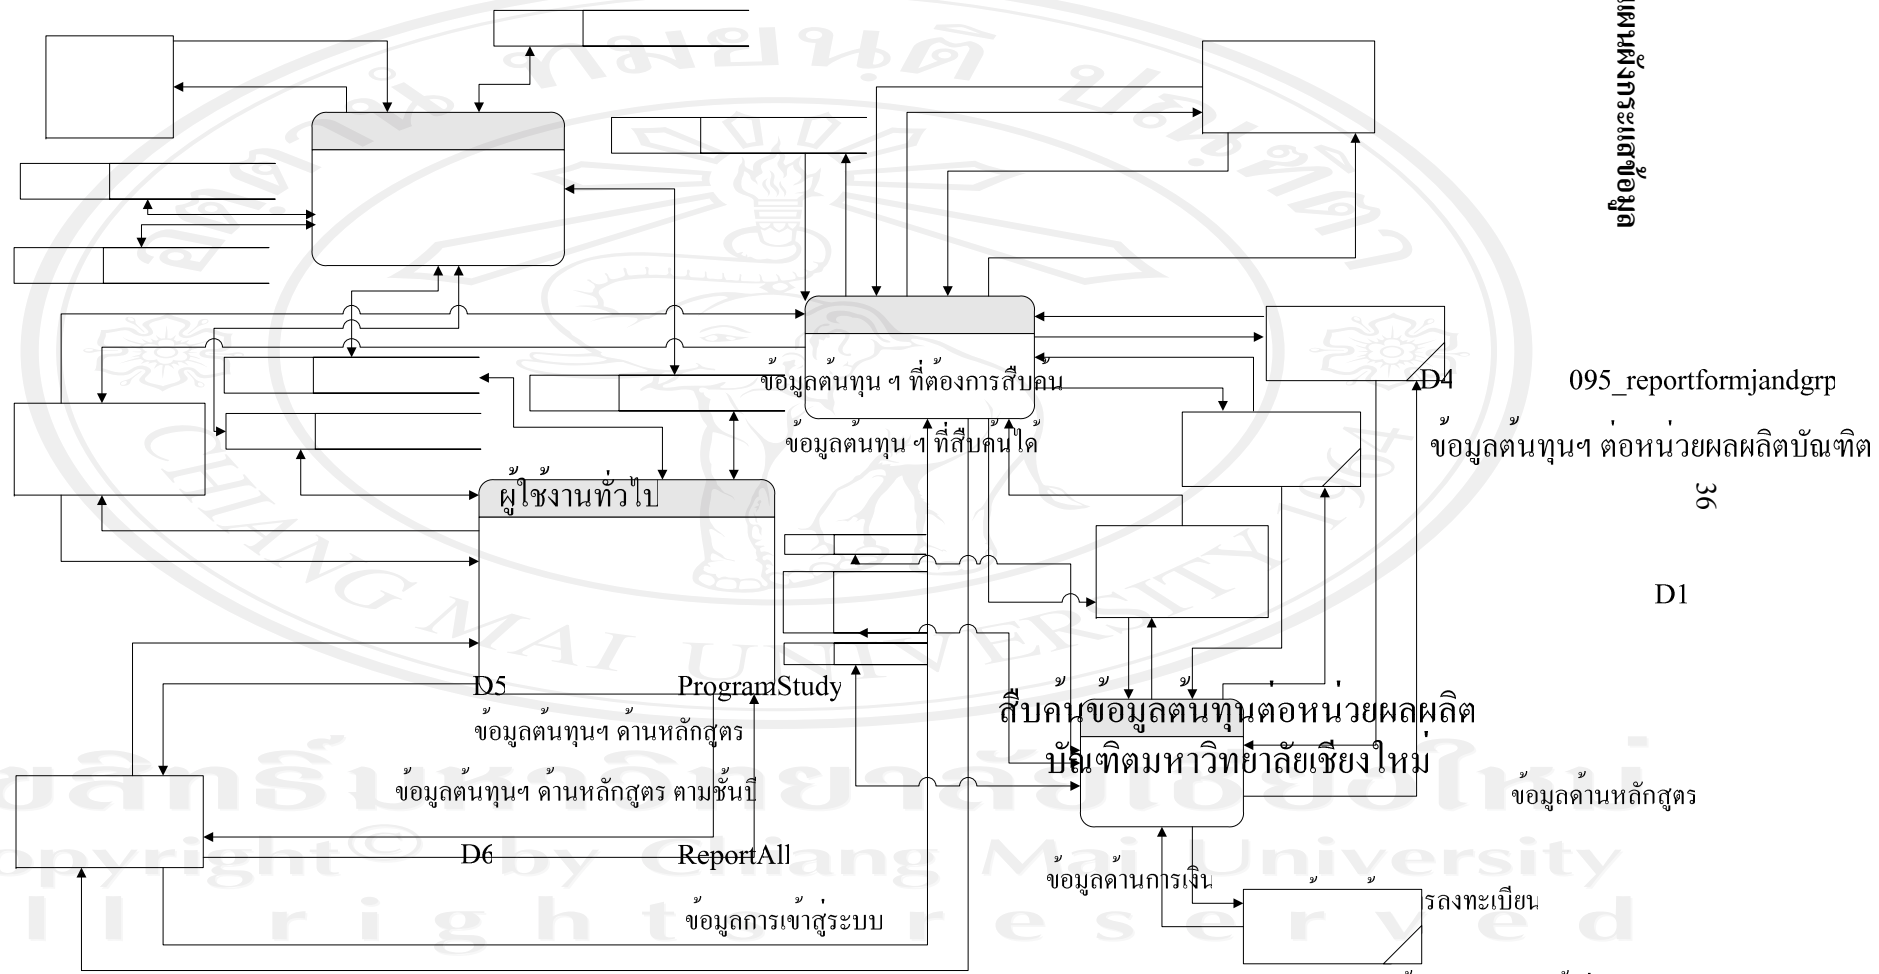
แผนภาพกระแสข้อมูล

ข้อมูลต้นทุน ฯ ที่ต้องการสืบค้น

ข้อมูลต้นทุน ฯ ที่สืบค้นได้

ผู้ใช้งานทั่วไป

D4 095_reportformjandgrp

ข้อมูลต้นทุนฯ ต่อหน่วยผลผลิตบัณฑิต

36

D1

D5 ProgramStudy

ข้อมูลต้นทุนฯ ด้านหลักสูตร

ข้อมูลต้นทุนฯ ด้านหลักสูตร ตามชั้นปี

สืบค้นข้อมูลต้นทุนต่อหน่วยผลผลิตบัณฑิตมหาวิทยาลัยเชียงใหม่

ข้อมูลด้านหลักสูตร

D6 ReportAll

ข้อมูลด้านการเงิน

รลงทะเบียน

ข้อมูลการเข้าสู่ระบบ

ลิขสิทธิ์มหาวิทยาลัยเชียงใหม่
Copyright© by Chiang Mai University
All rights reserved